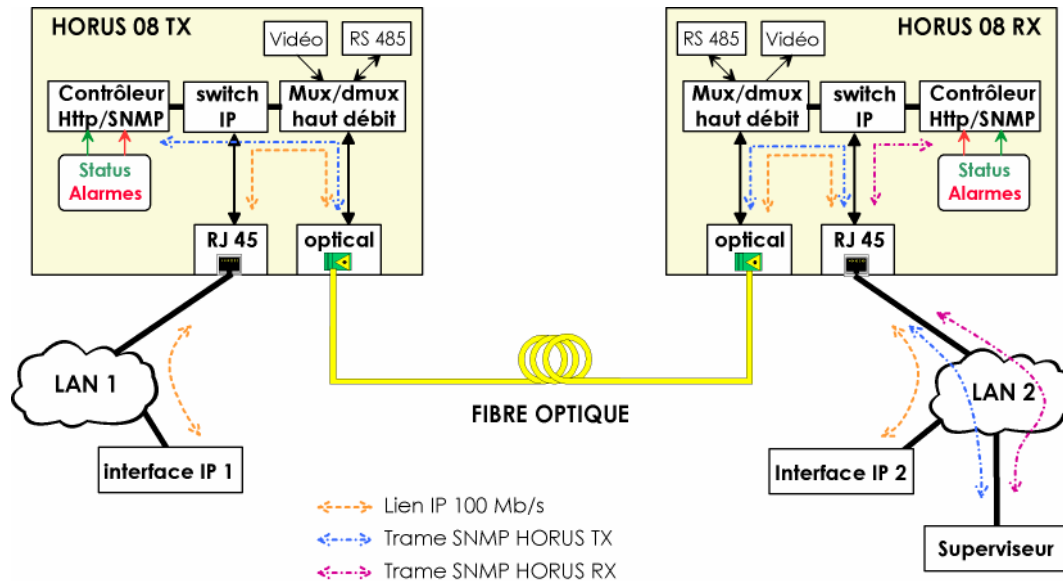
HORUS 08 TX

Vidéo

RS 485

Contrôleur Http/SNMP

switch IP

Mux/dmux haut débit

Status

Alarmes

RJ 45

optical

HORUS 08 RX

RS 485

Vidéo

Mux/dmux haut débit

switch IP

Contrôleur Http/SNMP

Status

Alarmes

optical

RJ 45

LAN 1

interface IP 1

FIBRE OPTIQUE

LAN 2

Interface IP 2

Superviseur

Lien IP 100 Mb/s

Trame SNMP HORUS TX

Trame SNMP HORUS RX